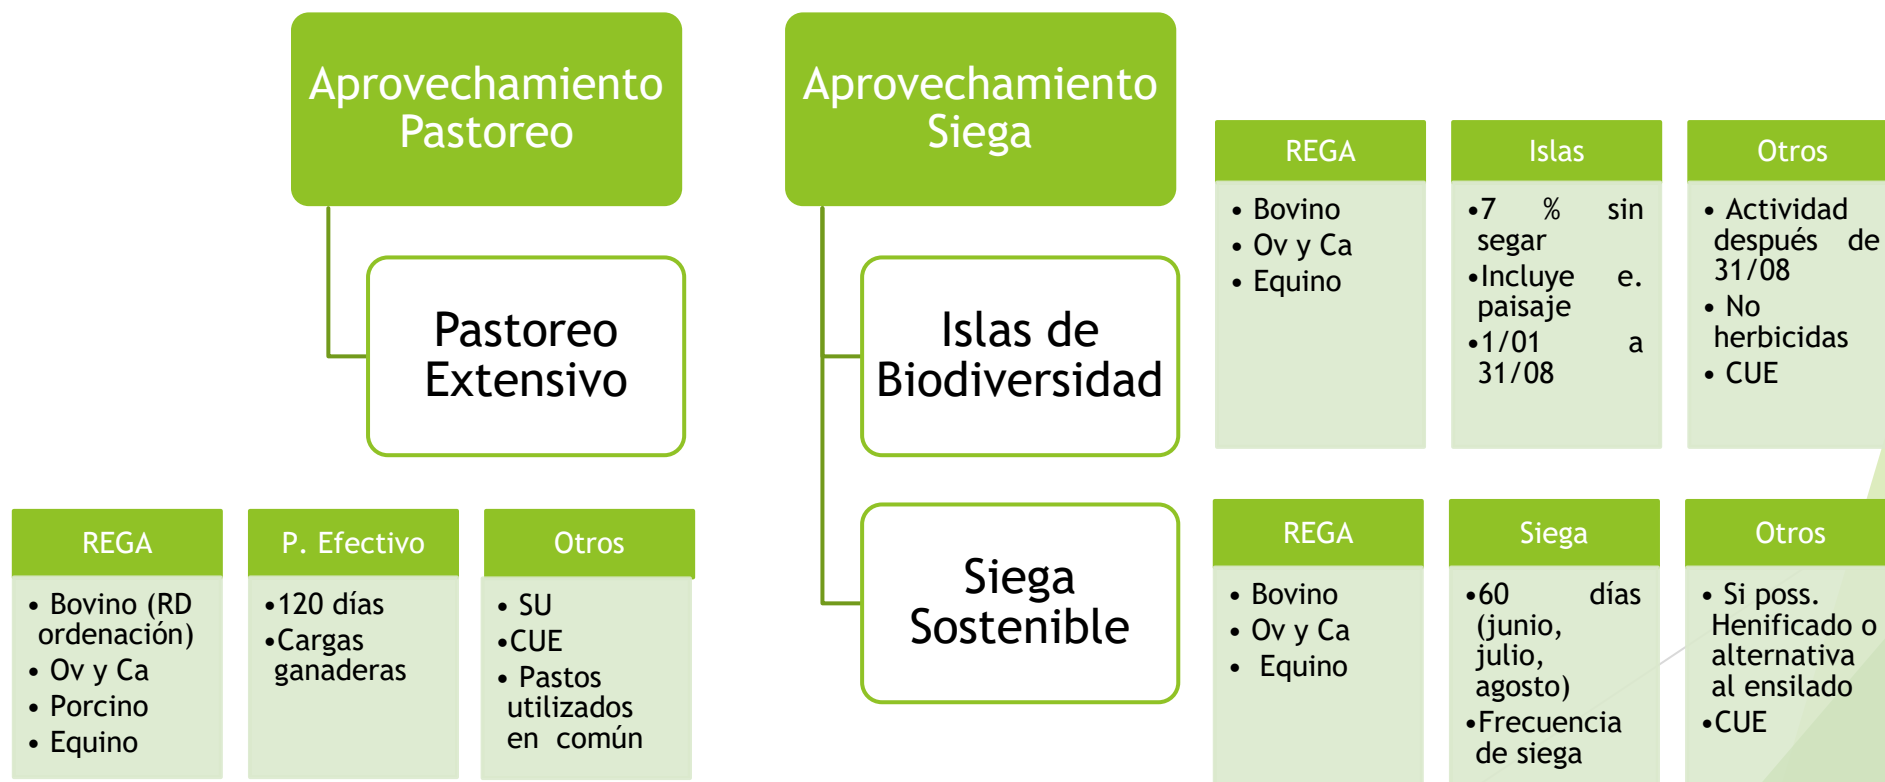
Aprovechamiento Pastoreo

Pastoreo Extensivo

REGA
- Bovino (RD ordenación)
- Ov y Ca
- Porcino
- Equino

P. Efectivo
- 120 días
- Cargas ganaderas

Otros
- SU
- CUE
- Pastos utilizados en común

Aprovechamiento Siega

Islas de Biodiversidad

REGA
- Bovino
- Ov y Ca
- Equino

Islas
- 7 % sin segar
- Incluye e. paisaje
- 1/01 a 31/08

Otros
- Actividad después de 31/08
- No herbicidas
- CUE

Siega Sostenible

REGA
- Bovino
- Ov y Ca
- Equino

Siega
- 60 días (junio, julio, agosto)
- Frecuencia de siega

Otros
- Si poss. Henificado o alternativa al ensilado
- CUE